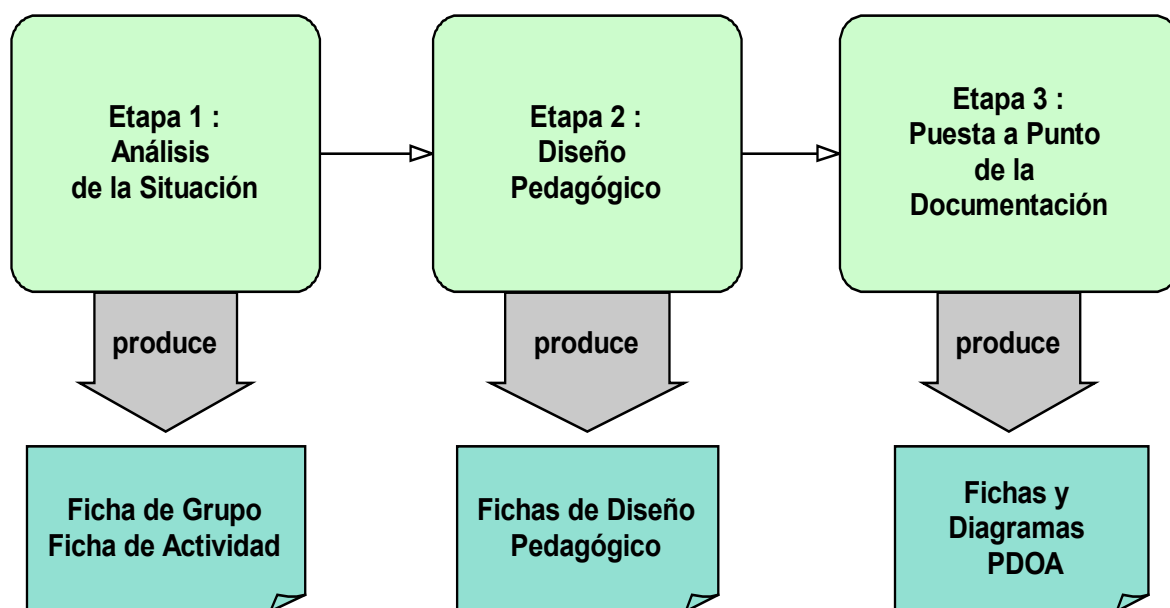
Etapa 1 : Análisis de la Situación

Etapa 2 : Diseño Pedagógico

Etapa 3 : Puesta a Punto de la Documentación

produce

produce

produce

Ficha de Grupo
Ficha de Actividad

Fichas de Diseño Pedagógico

Fichas y Diagramas PDOA